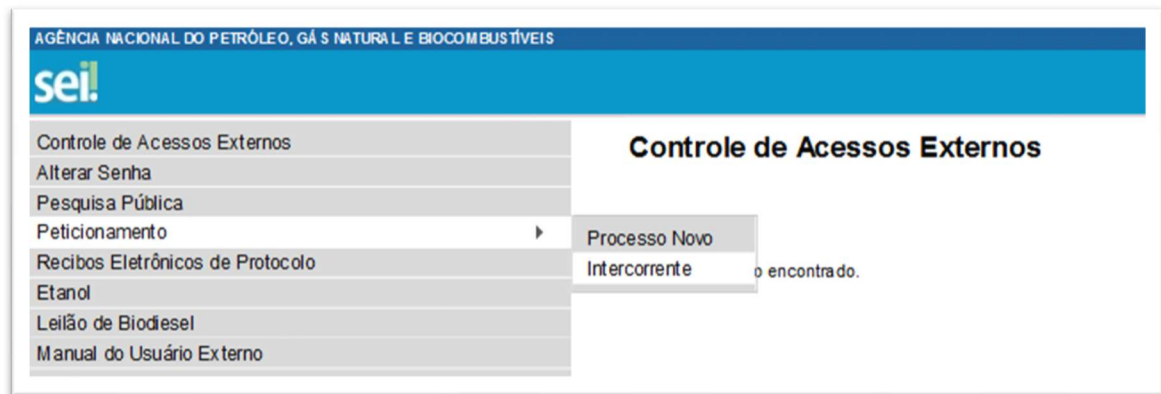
AGÊNCIA NACIONAL DO PETRÓLEO, GÁS NATURAL E BIOCOMBUSTÍVEIS

sei!

Controle de Acessos Externos
Alterar Senha
Pesquisa Pública
Peticionamento
Recibos Eletrônicos de Protocolo
Etanol
Leilão de Biodiesel
Manual do Usuário Externo

Processo Novo
Intercorrente

Controle de Acessos Externos

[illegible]o encontrado.